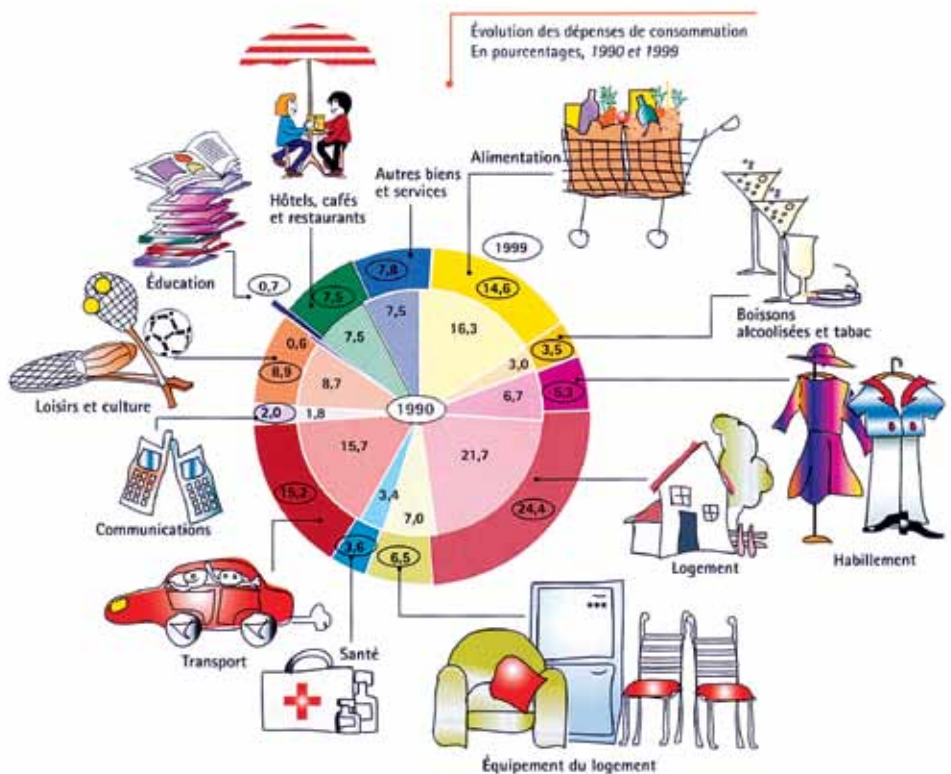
Évolution des dépenses de consommation
En pourcentages, *1990 et 1999*

Hôtels, cafés et restaurants

Autres biens et services

Alimentation

1999

Éducation

0,7

7,8

7,5

14,6

7,5

7,5

16,3

Boissons alcoolisées et tabac

3,5

3,0

0,6

8,9

8,7

5,3

6,7

Loisirs et culture

2,0

1,8

1990

15,7

21,7

Communications

15,2

3,4

7,0

24,4

1,6

6,5

Logement

Habillement

Transport

Santé

Équipement du logement